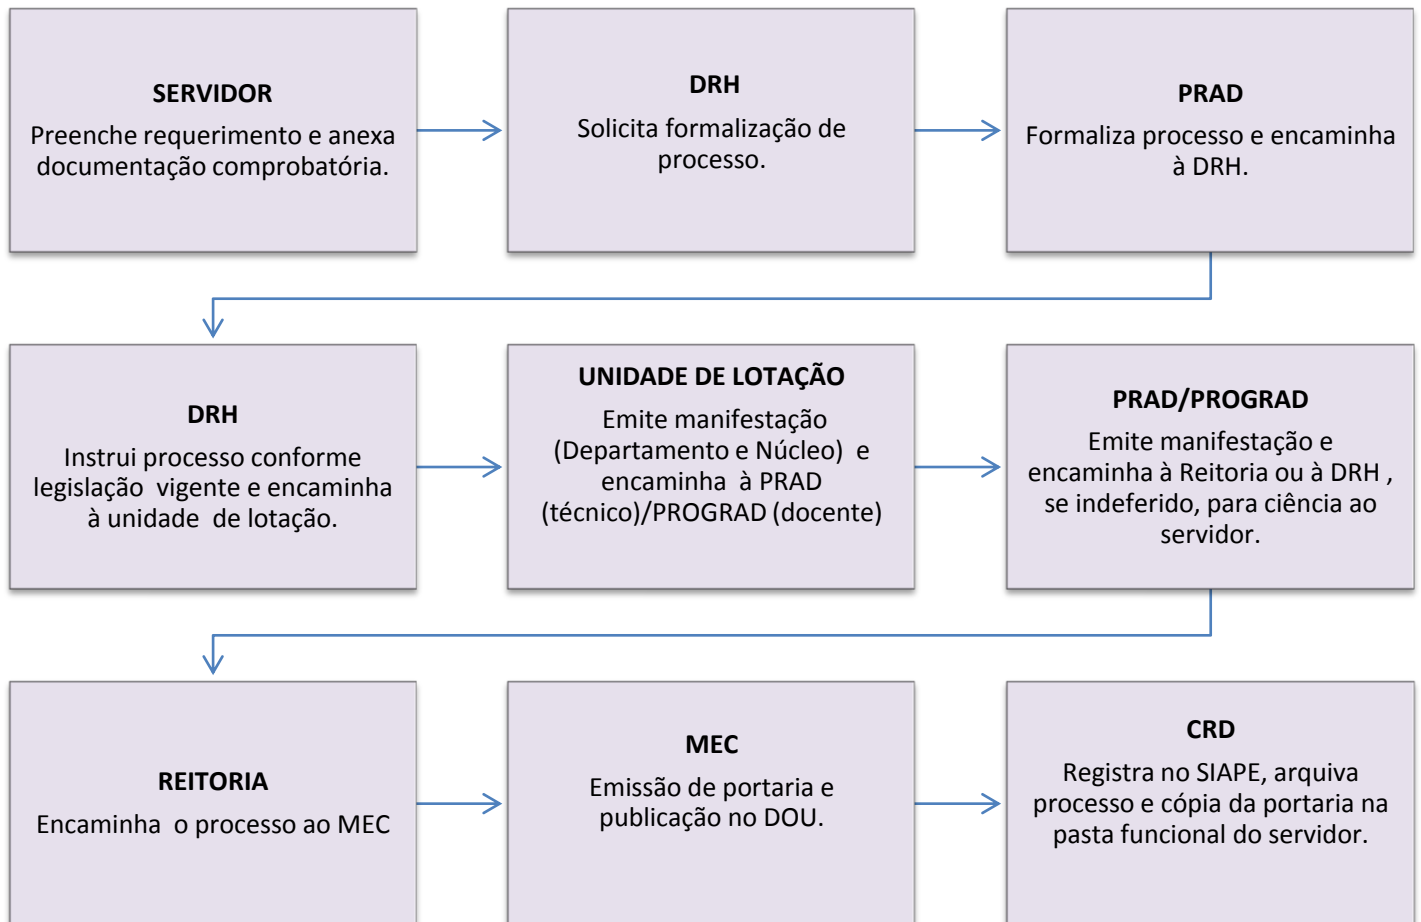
SERVIDOR
Preenche requerimento e anexa documentação comprobatória.

DRH
Solicita formalização de processo.

PRAD
Formaliza processo e encaminha à DRH.

DRH
Instrui processo conforme legislação vigente e encaminha à unidade de lotação.

UNIDADE DE LOTAÇÃO
Emite manifestação (Departamento e Núcleo) e encaminha à PRAD (técnico)/PROGRAD (docente)

PRAD/PROGRAD
Emite manifestação e encaminha à Reitoria ou à DRH , se indeferido, para ciência ao servidor.

REITORIA
Encaminha o processo ao MEC

MEC
Emissão de portaria e publicação no DOU.

CRD
Registra no SIAPE, arquiva processo e cópia da portaria na pasta funcional do servidor.